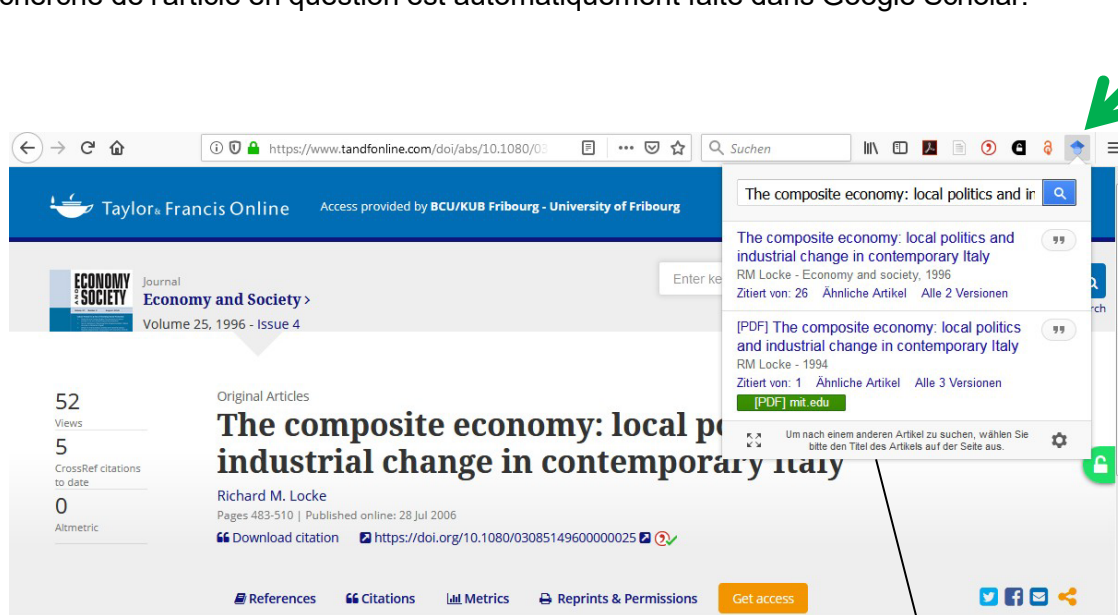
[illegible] de l'article en question est automatiquement faite dans Google Scholar.

https://www.tandfonline.com/doi/abs/10.1080/0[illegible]
Suchen

Taylor & Francis Online
Access provided by BCU/KUB Fribourg - University of Fribourg

ECONOMY AND SOCIETY
Journal
Economy and Society ›
Volume 25, 1996 - Issue 4

Enter ke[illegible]

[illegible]rch

52
Views
5
CrossRef citations to date
0
Altmetric

Original Articles
The composite economy: local po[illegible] industrial change in contemporary Italy
Richard M. Locke
Pages 483-510 | Published online: 28 Jul 2006
Download citation
https://doi.org/10.1080/03085149600000025

References
Citations
Metrics
Reprints & Permissions
Get access

The composite economy: local politics and ir
The composite economy: local politics and industrial change in contemporary Italy
RM Locke - Economy and society, 1996
Zitiert von: 26 Ähnliche Artikel Alle 2 Versionen
[PDF] The composite economy: local politics and industrial change in contemporary Italy
RM Locke - 1994
Zitiert von: 1 Ähnliche Artikel Alle 3 Versionen
[PDF] mit.edu
Um nach einem anderen Artikel zu suchen, wählen Sie bitte den Titel des Artikels auf der Seite aus.